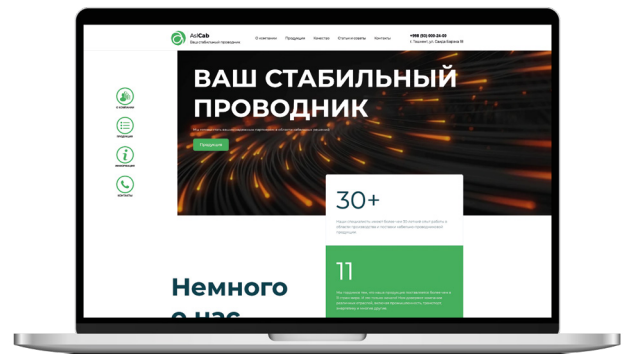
AsiCab
Ваш стабильный проводник

О компании Продукция Качество Отзывы клиентов Контакты

+998 (55) 000-24-00
г. Ташкент, ул. Сайрам Барака 18

О КОМПАНИИ

ПРОДУКЦИЯ

ИНФОРМАЦИЯ

КОНТАКТЫ

ВАШ СТАБИЛЬНЫЙ ПРОВОДНИК

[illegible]

Продукция

30+

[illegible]

Немного о нас

11

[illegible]